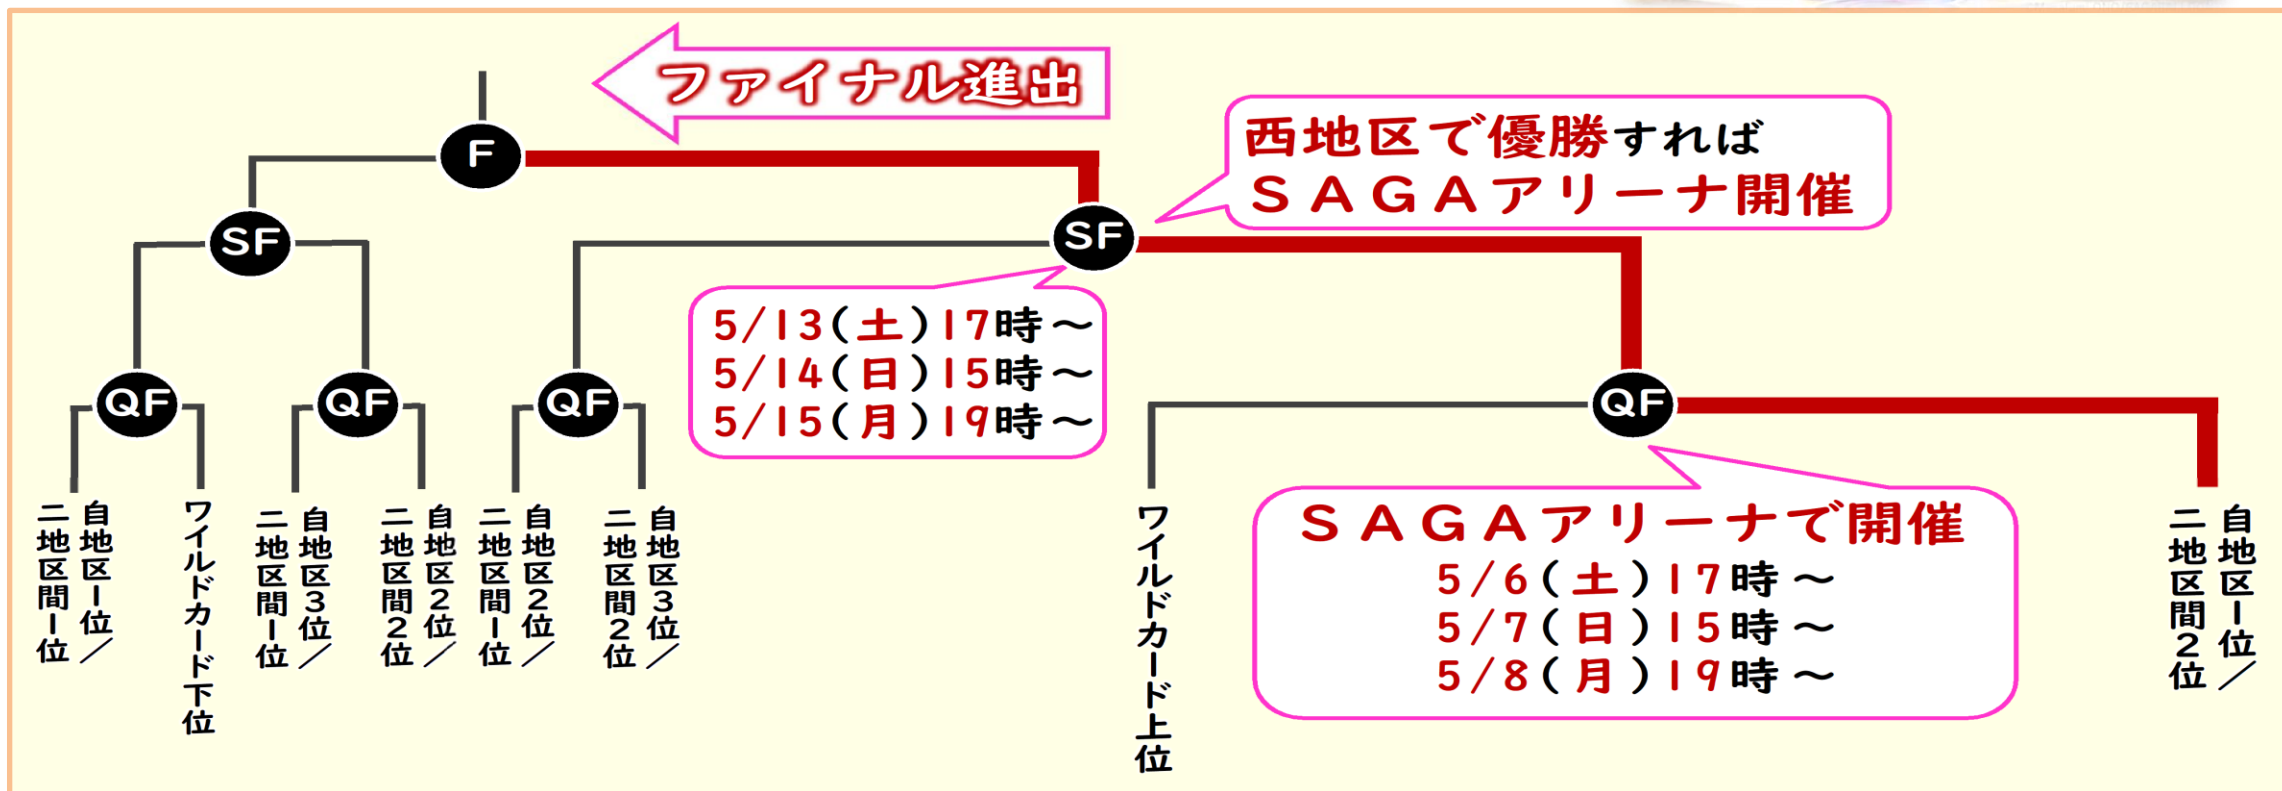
ファイナル進出

F

西地区で優勝すれば
SAGAアリーナ開催

SF

SF

5/13(土)17時～
5/14(日)15時～
5/15(月)19時～

QF

QF

QF

QF

SAGAアリーナで開催
5/6(土)17時～
5/7(日)15時～
5/8(月)19時～

自地区1位／二地区間1位

ワイルドカード下位

自地区3位／二地区間1位

自地区2位／二地区間2位

自地区2位／二地区間1位

自地区3位／二地区間2位

ワイルドカード上位

自地区1位／二地区間2位